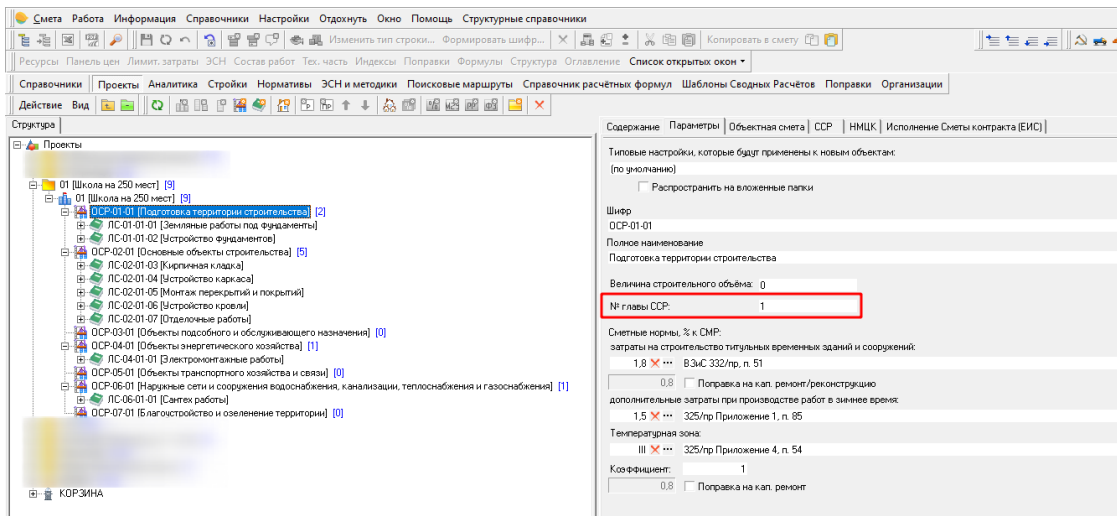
Смета Работа Информация Справочники Настройки Отдохнуть Окно Помощь Структурные справочники

Изменить тип строки... Формировать шифр... Копировать в смету

Ресурсы Панель цен Лимит. затраты ЭСН Состав работ Тех. часть Индексы Поправки Формулы Структура Оглавление Список открытых окон

Справочники Проекты Аналитика Стройки Нормативы ЭСН и методики Поисковые маршруты Справочник расчётных формул Шаблоны Сводных Расчётов Поправки Организации

Действие Вид

Структура

Проекты
01 [Школа на 250 мест] [9]
01 [Школа на 250 мест] [9]
ОСР-01-01 [Подготовка территории строительства] [2]
ЛС-01-01-01 [Земляные работы под фундаменты]
ЛС-01-01-02 [Устройство фундаментов]
ОСР-02-01 [Основные объекты строительства] [5]
ЛС-02-01-03 [Кирпичная кладка]
ЛС-02-01-04 [Устройство каркаса]
ЛС-02-01-05 [Монтаж перекрытий и покрытий]
ЛС-02-01-06 [Устройство кровли]
ЛС-02-01-07 [Отделочные работы]
ОСР-03-01 [Объекты подсобного и обслуживающего назначения] [0]
ОСР-04-01 [Объекты энергетического хозяйства] [1]
ЛС-04-01-01 [Электромонтажные работы]
ОСР-05-01 [Объекты транспортного хозяйства и связи] [0]
ОСР-06-01 [Наружные сети и сооружения водоснабжения, канализации, теплоснабжения и газоснабжения] [1]
ЛС-06-01-01 [Сантех работы]
ОСР-07-01 [Благоустройство и озеленение территории] [0]
КОРЗИНА

Содержание Параметры Объектная смета ССР НМЦК Исполнение Сметы контракта (ЕИС)

Типовые настройки, которые будут применены к новым объектам:
(по умолчанию)
Распространить на вложенные папки

Шифр
ОСР-01-01
Полное наименование
Подготовка территории строительства

Величина строительного объёма: 0

№ главы ССР: 1

Сметные нормы, % к СМР:
затраты на строительство титульных временных зданий и сооружений:
1,8 ВЗиС 332/пр, п. 51
0,8 Поправка на кап. ремонт/реконструкцию
дополнительные затраты при производстве работ в зимнее время:
1,5 325/пр Приложение 1, п. 85
Температурная зона:
III 325/пр Приложение 4, п. 54
Коэффициент: 1
0,8 Поправка на кап. ремонт